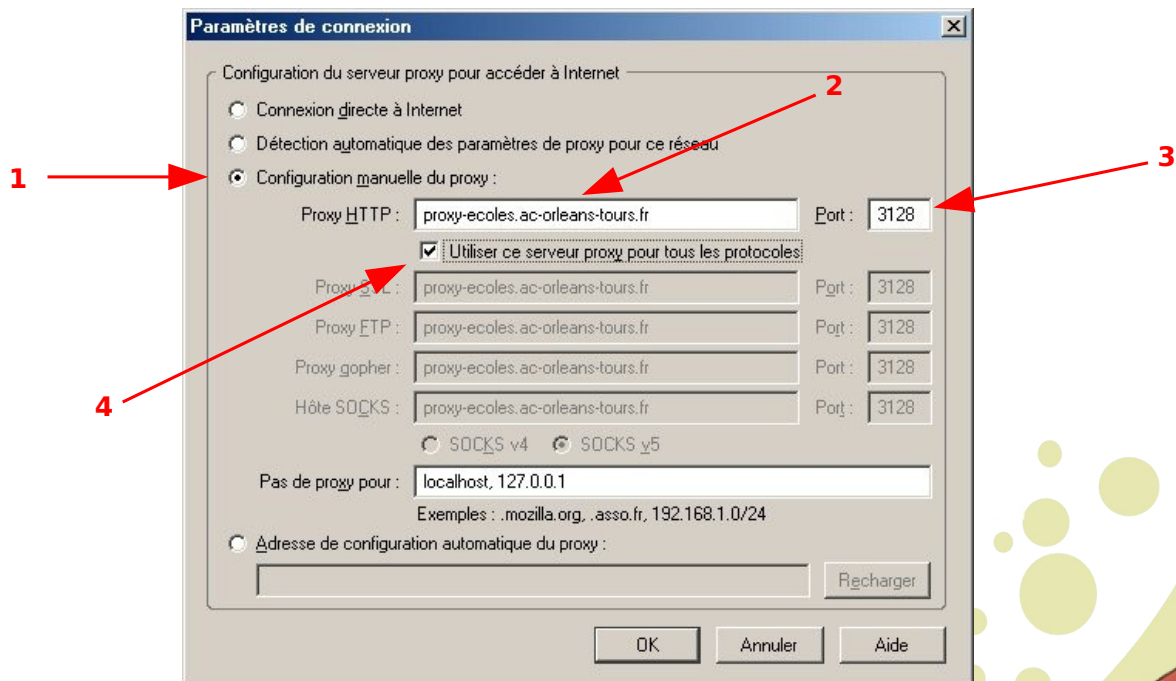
Paramètres de connexion

Configuration du serveur proxy pour accéder à Internet

Connexion directe à Internet

Détection automatique des paramètres de proxy pour ce réseau

1

2

3

Configuration manuelle du proxy :

Proxy HTTP : proxy-ecoles.ac-orleans-tours.fr Port : 3128

Utiliser ce serveur proxy pour tous les protocoles

Proxy SSL : proxy-ecoles.ac-orleans-tours.fr Port : 3128

Proxy FTP : proxy-ecoles.ac-orleans-tours.fr Port : 3128

4

Proxy gopher : proxy-ecoles.ac-orleans-tours.fr Port : 3128

Hôte SOCKS : proxy-ecoles.ac-orleans-tours.fr Port : 3128

SOCKS v4 SOCKS v5

Pas de proxy pour : localhost, 127.0.0.1

Exemples : .mozilla.org, .asso.fr, 192.168.1.0/24

Adresse de configuration automatique du proxy :

Recharger

OK Annuler Aide